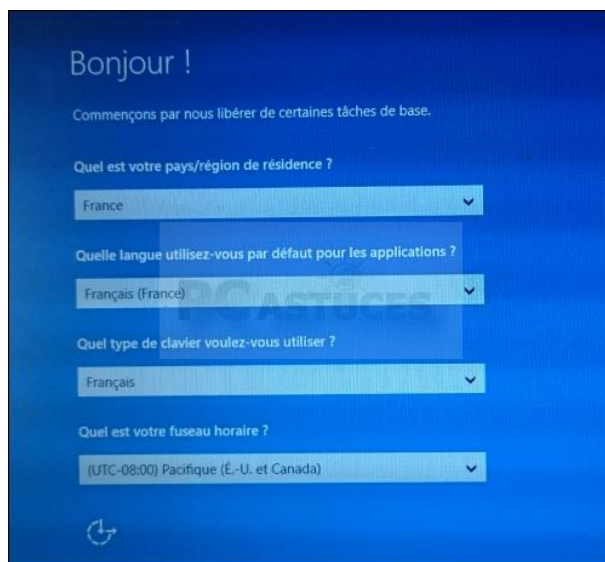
Bonjour !

Commençons par nous libérer de certaines tâches de base.

Quel est votre pays/région de résidence ?

France

Quelle langue utilisez-vous par défaut pour les applications ?

Français (France)

PC ASTUCES

Quel type de clavier voulez-vous utiliser ?

Français

Quel est votre fuseau horaire ?

(UTC-08:00) Pacifique (É.-U. et Canada)